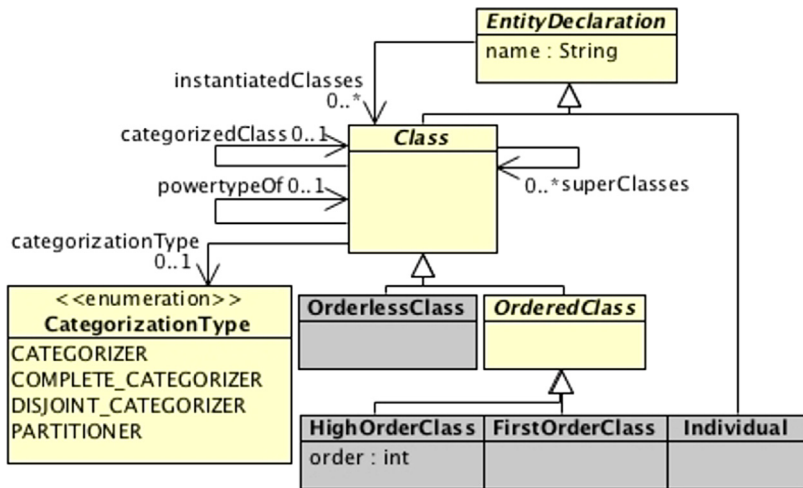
EntityDeclaration
name : String

instantiatedClasses
0..*

categorizedClass 0..1

Class

0..*superClasses

powertypeOf 0..1

categorizationType
0..1

<<enumeration>>
CategorizationType
CATEGORIZER
COMPLETE_CATEGORIZER
DISJOINT_CATEGORIZER
PARTITIONER

OrderlessClass

OrderedClass

HighOrderClass
order : int

FirstOrderClass

Individual